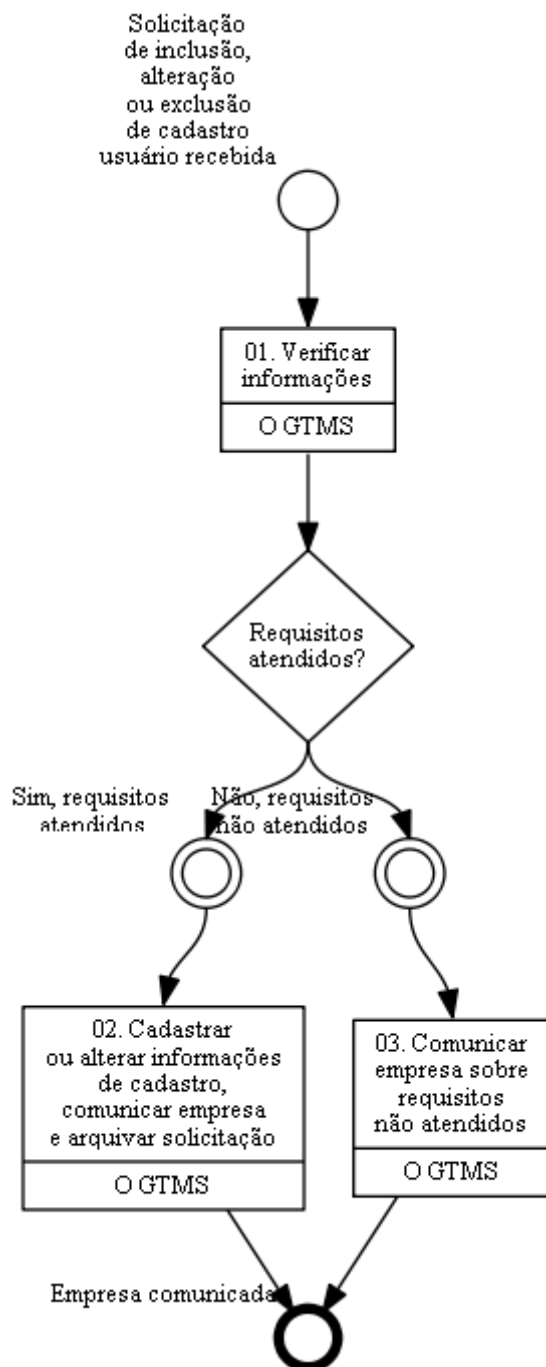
Solicitação de inclusão, alteração ou exclusão de cadastro usuário recebida

01. Verificar informações

O GTMS

Requisitos atendidos?

Sim, requisitos atendidos

Não, requisitos não atendidos

02. Cadastrar ou alterar informações de cadastro, comunicar empresa e arquivar solicitação

O GTMS

03. Comunicar empresa sobre requisitos não atendidos

O GTMS

Empresa comunicada